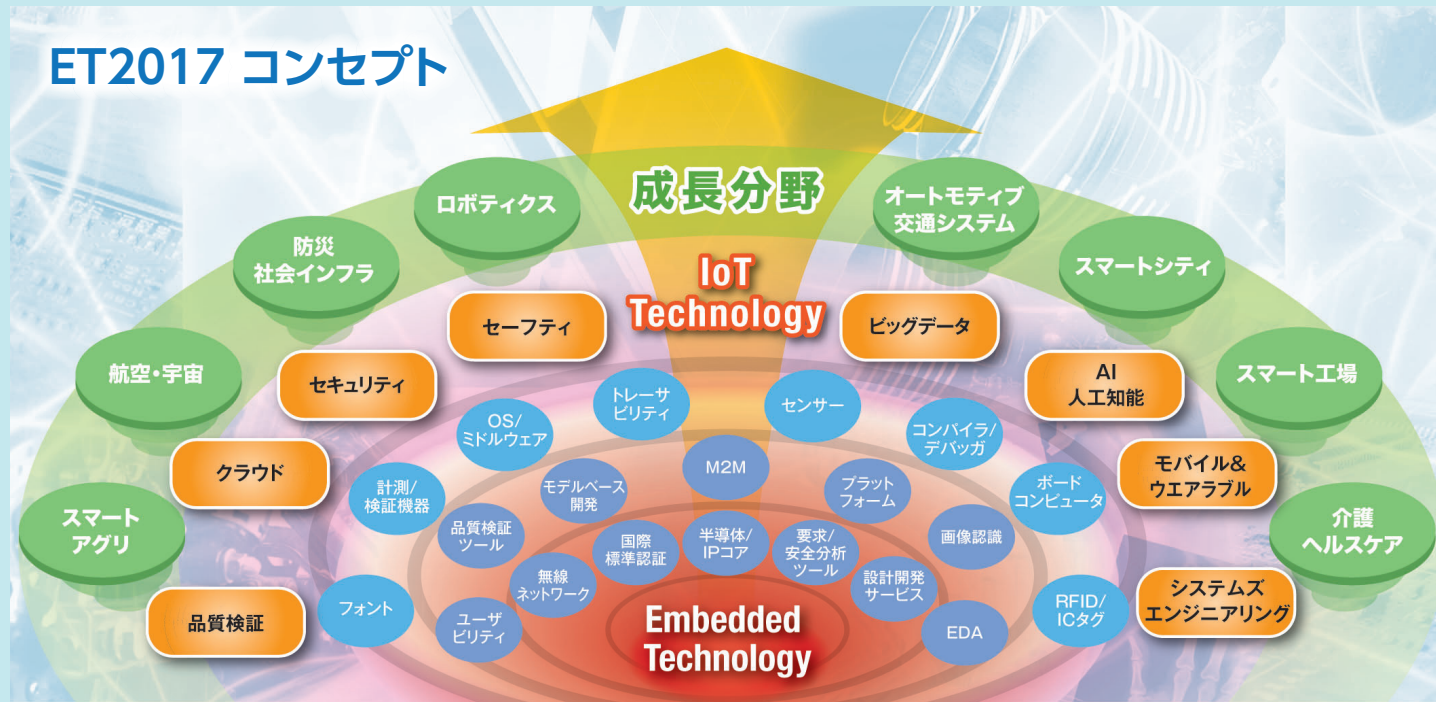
ET2017 コンセプト

成長分野

ロボティクス

オートモティブ
交通システム

防災
社会インフラ

スマートシティ

IoT
Technology

セーフティ

ビッグデータ

航空・宇宙

セキュリティ

AI
人工知能

スマート工場

トレーサビリティ

センサー

OS/
ミドルウェア

コンパイラ/
デバッガ

クラウド

モバイル&
ウエアラブル

M2M

計測/
検証機器

モデルベース
開発

プラット
フォーム

ボード
コンピュータ

スマート
アグリ

介護
ヘルスケア

品質検証
ツール

国際
標準認証

半導体/
IPコア

要求/
安全分析
ツール

画像認識

無線
ネットワーク

設計開発
サービス

システムズ
エンジニアリング

品質検証

フォント

RFID/
ICタグ

ユーザ
ビリティ

Embedded
Technology

EDA